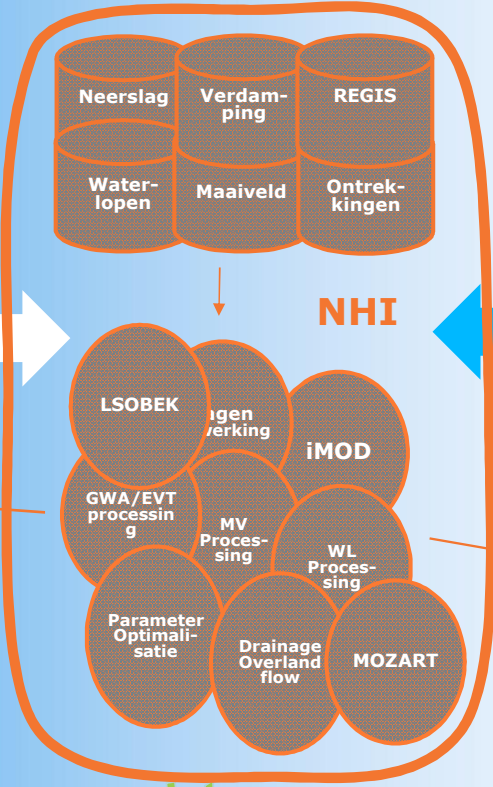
Neerslag

Verdamping

REGIS

Waterlopen

Maaiveld

Ontrekkingen

NHI

LSOBEK

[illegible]ugen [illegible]verking

iMOD

GWA/EVT processin g

MV Processing

WL Processing

Parameter Optimalisatie

Drainage Overland flow

MOZART